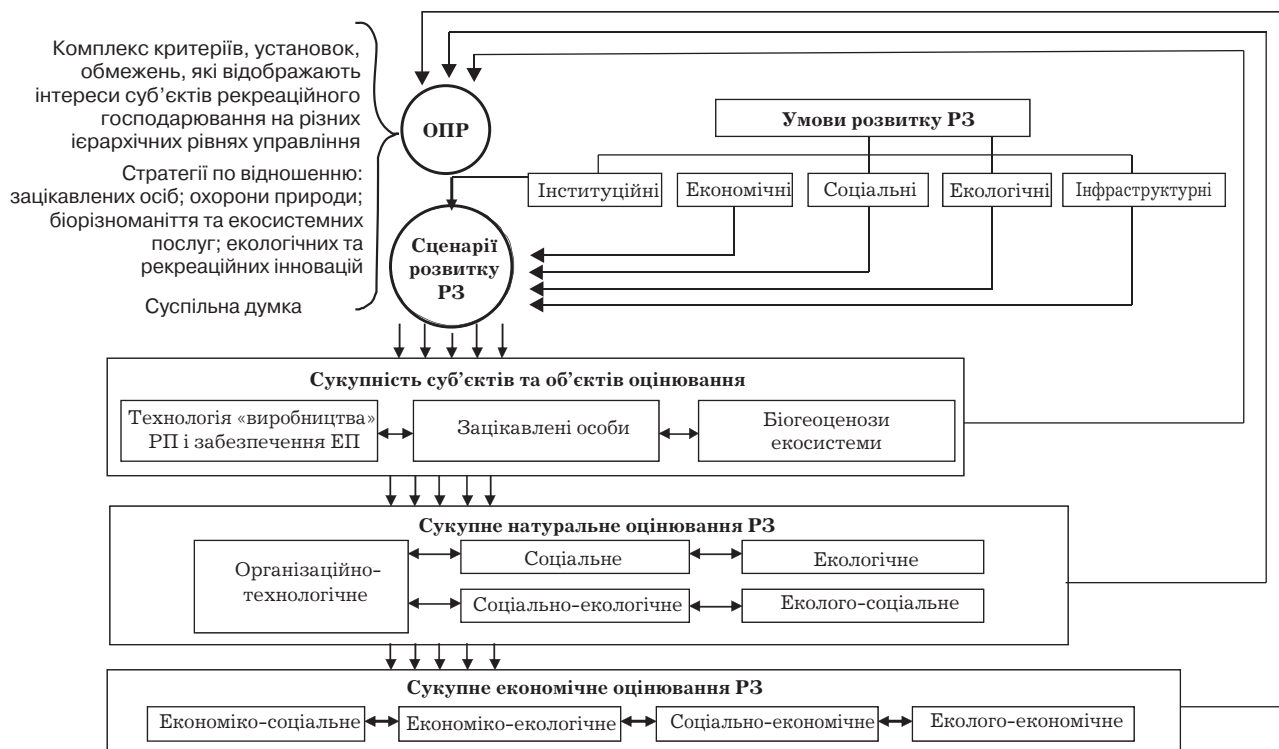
Комплекс критеріїв, установок, обмежень, які відображають інтереси суб'єктів рекреаційного господарювання на різних ієрархічних рівнях управління

Стратегії по відношенню: зацікавлених осіб; охорони природи; біорізноманіття та екосистемних послуг; екологічних та рекреаційних інновацій

Суспільна думка

ОПР

Умови розвитку РЗ

Інституційні

Економічні

Соціальні

Екологічні

Інфраструктурні

Сценарії розвитку РЗ

Сукупність суб'єктів та об'єктів оцінювання

Технологія «виробництва» РП і забезпечення ЕП

Зацікавлені особи

Біогеоценози екосистеми

Сукупне натуральне оцінювання РЗ

Організаційно-технологічне

Соціальне

Екологічне

Соціально-екологічне

Еколого-соціальне

Сукупне економічне оцінювання РЗ

Економіко-соціальне

Економіко-екологічне

Соціально-економічне

Еколого-економічне